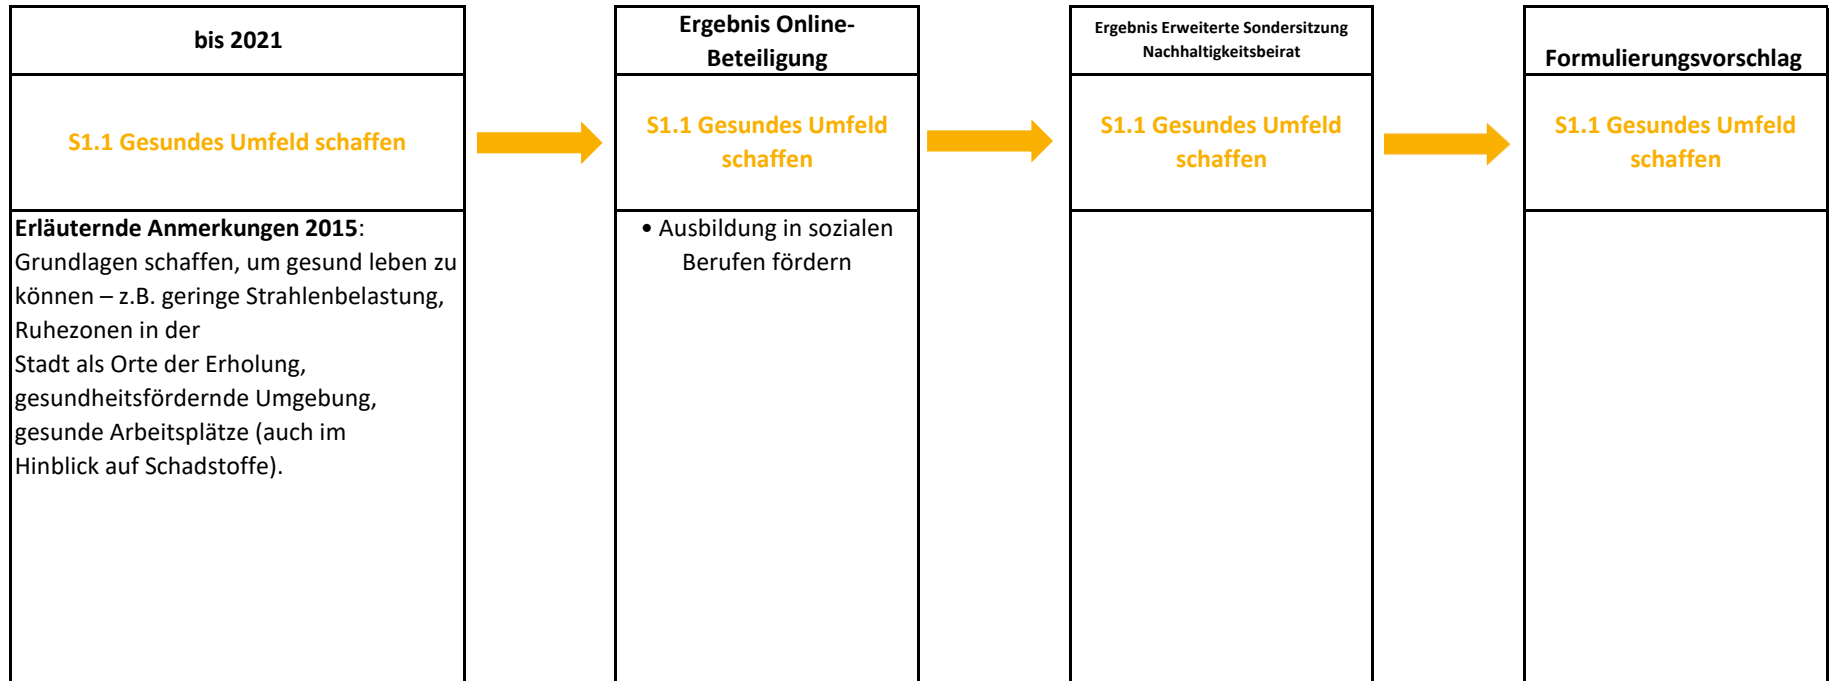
bis 2021

S1.1 Gesundes Umfeld schaffen

**Erläuternde Anmerkungen 2015**: Grundlagen schaffen, um gesund leben zu können – z.B. geringe Strahlenbelastung, Ruhezonen in der Stadt als Orte der Erholung, gesundheitsfördernde Umgebung, gesunde Arbeitsplätze (auch im Hinblick auf Schadstoffe).

Ergebnis Online-Beteiligung

S1.1 Gesundes Umfeld schaffen

• Ausbildung in sozialen Berufen fördern

Ergebnis Erweiterte Sondersitzung Nachhaltigkeitsbeirat

S1.1 Gesundes Umfeld schaffen

Formulierungsvorschlag

S1.1 Gesundes Umfeld schaffen